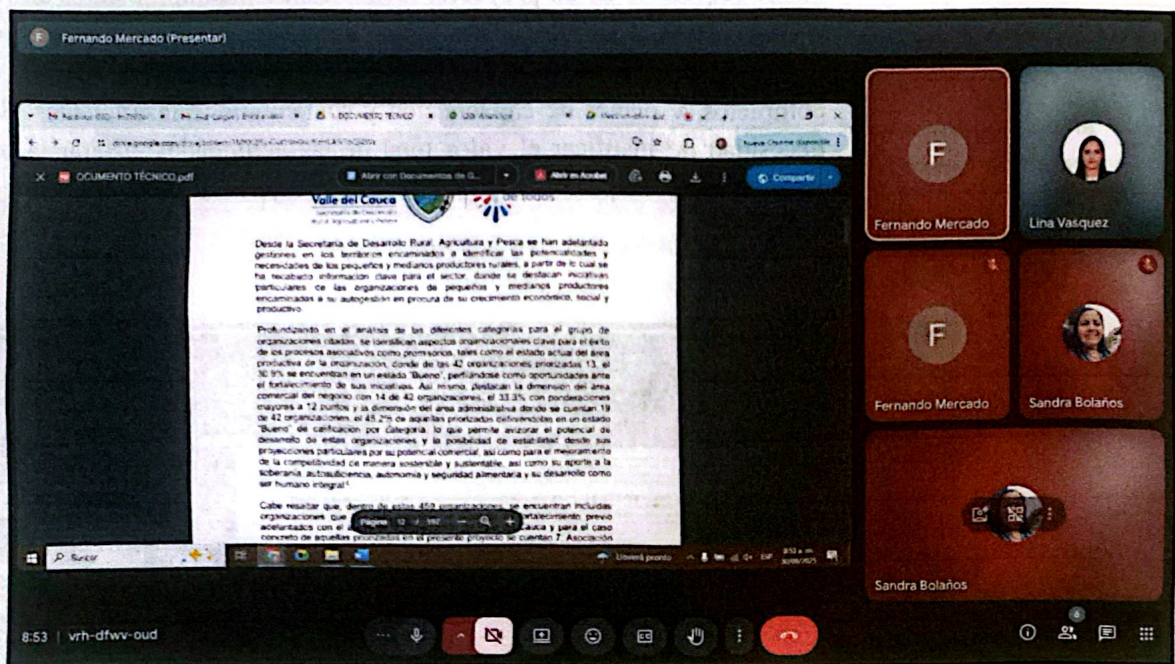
Fernando Mercado (Presentar)

OCUMENTO TÉCNICO.pdf

Abrir con Documentos de G...

Abrir en Acrobat

Compartir

Valle del Cauca

Desde la Secretaría de Desarrollo Rural, Agricultura y Pesca se han adelantado gestiones en los territorios encaminados a identificar las potencialidades y necesidades de los pequeños y medianos productores rurales, a partir de lo cual se ha recabado información clave para el sector, donde se destacan iniciativas particulares de las organizaciones de pequeños y medianos productores encaminados a su autogestión en procura de su crecimiento económico, social y productivo.

Profundizando en el análisis de las diferentes categorías para el grupo de organizaciones citadas, se identifican aspectos organizacionales clave para el éxito de los procesos asociativos como promisorios, tales como el estado actual del área productiva de la organización, donde de las 42 organizaciones priorizadas 13, el 30,9% se encuentran en un estado "Bueno", perfilándose como oportunidades ante el fortalecimiento de sus iniciativas. Así mismo, destacan la dimensión del área comercial del negocio con 14 de 42 organizaciones, el 33,3% con ponderaciones mayores a 12 puntos y la dimensión del área administrativa donde se cuentan 19 de 42 organizaciones, el 45,2% de aquellas priorizadas definiéndolas en un estado "Bueno" de calificación por categoría, lo que permite avizorar el potencial de desarrollo de estas organizaciones y la posibilidad de estabilidad desde sus proyecciones particulares por su potencial comercial, así como para el mejoramiento de la competitividad de manera sostenible y sustentable, así como su aporte a la soberanía, autosuficiencia, autonomía y seguridad alimentaria y su desarrollo como ser humano integral.

Cabe resaltar que, dentro de estas 450 organizaciones, se encuentran incluidas organizaciones que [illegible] fortalecimiento previo adelantados con el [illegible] Cauca y para el caso concreto de aquellas priorizadas en el presente proyecto se cuentan 7 Asociación

Página 12 / 162

Buscar

Lluvia pronto

8:53 a.m. 30/09/2025

Fernando Mercado

Lina Vasquez

Fernando Mercado

Sandra Bolaños

Sandra Bolaños

8:53 | vrh-dfwv-oud

6